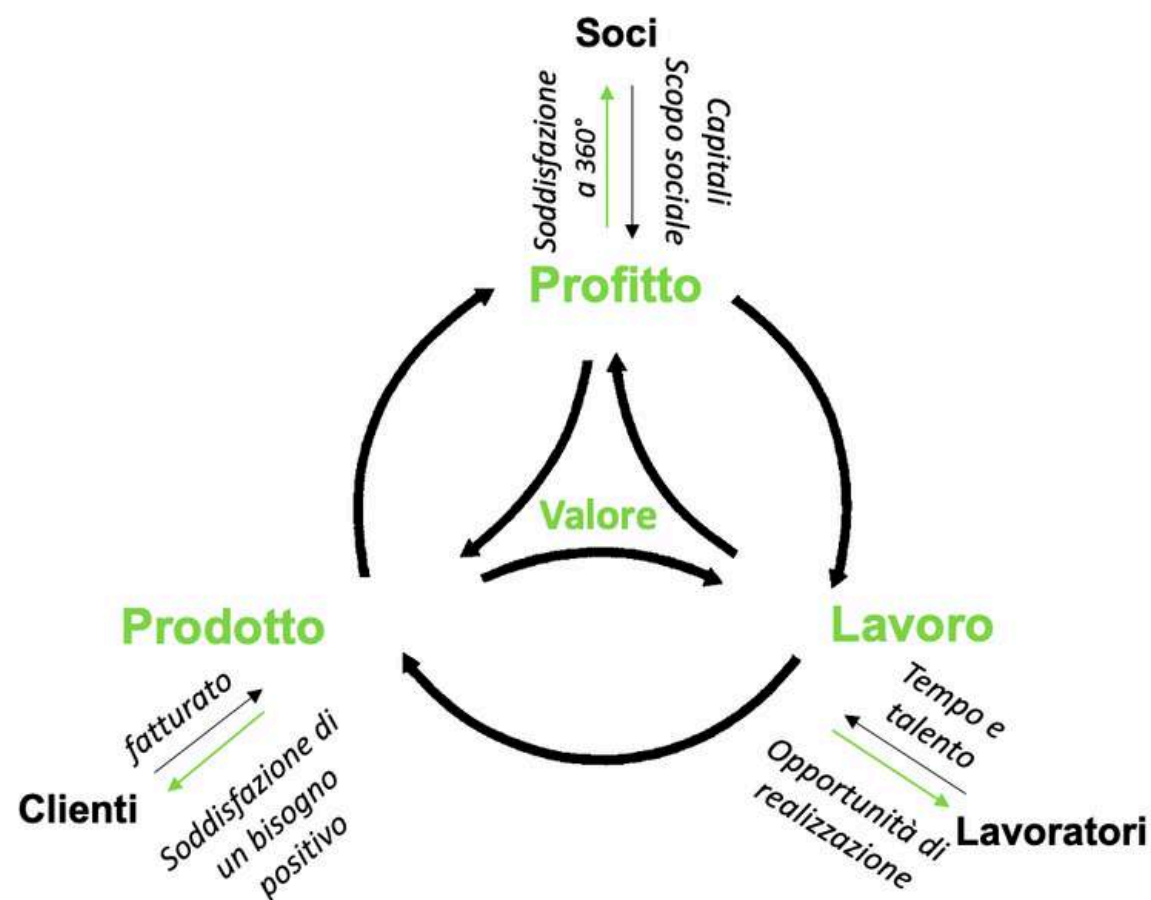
Soci

Soddisfazione a 360°

Capitali Scopo sociale

Profitto

Valore

Prodotto

Lavoro

fatturato

Soddisfazione di un bisogno positivo

Clienti

Tempo e talento

Opportunità di realizzazione

Lavoratori